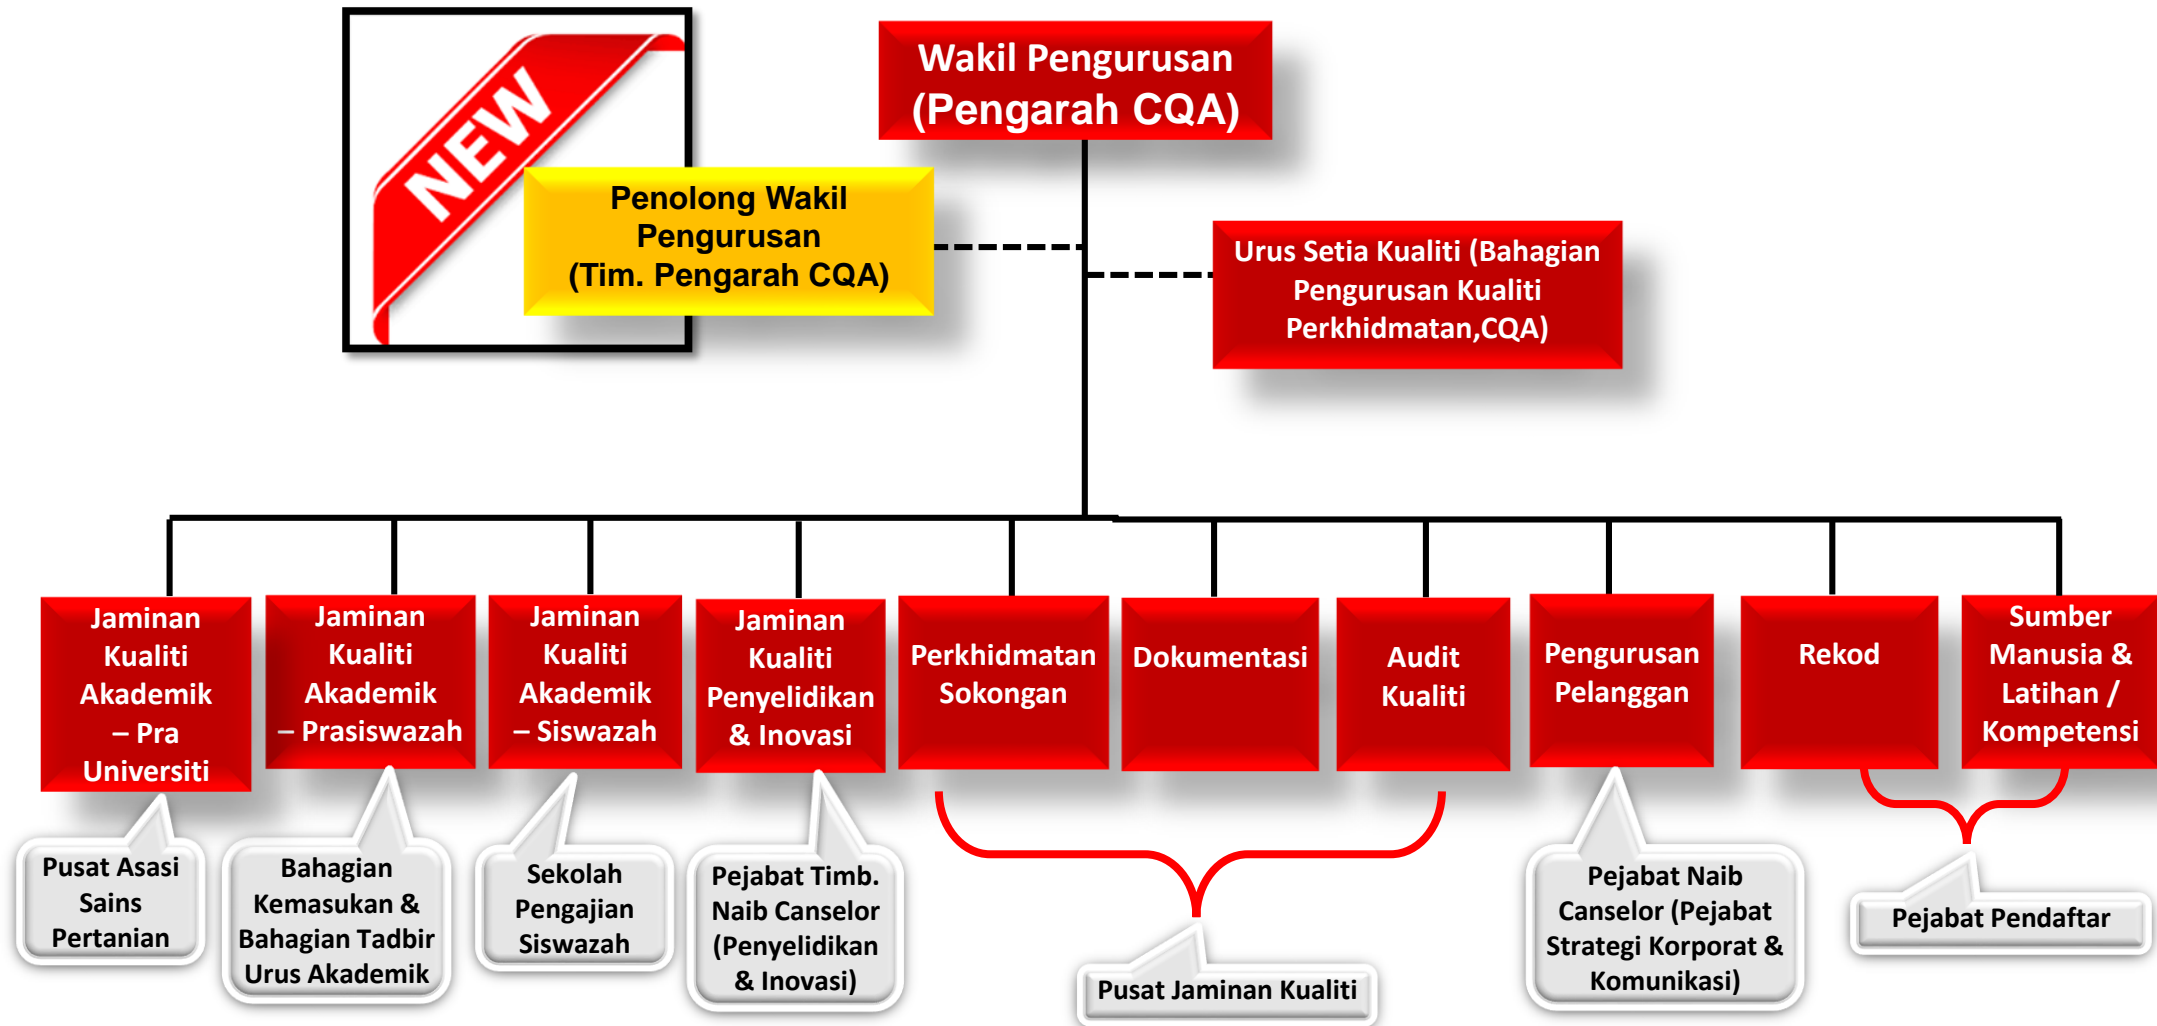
NEW

Wakil Pengurusan (Pengarah CQA)

Penolong Wakil Pengurusan (Tim. Pengarah CQA)

Urus Setia Kualiti (Bahagian Pengurusan Kualiti Perkhidmatan,CQA)

Jaminan Kualiti Akademik – Pra Universiti

Jaminan Kualiti Akademik – Prasiswazah

Jaminan Kualiti Akademik – Siswazah

Jaminan Kualiti Penyelidikan & Inovasi

Perkhidmatan Sokongan

Dokumentasi

Audit Kualiti

Pengurusan Pelanggan

Rekod

Sumber Manusia & Latihan / Kompetensi

Pusat Asasi Sains Pertanian

Bahagian Kemasukan & Bahagian Tadbir Urus Akademik

Sekolah Pengajian Siswazah

Pejabat Timb. Naib Canselor (Penyelidikan & Inovasi)

Pusat Jaminan Kualiti

Pejabat Naib Canselor (Pejabat Strategi Korporat & Komunikasi)

Pejabat Pendaftar